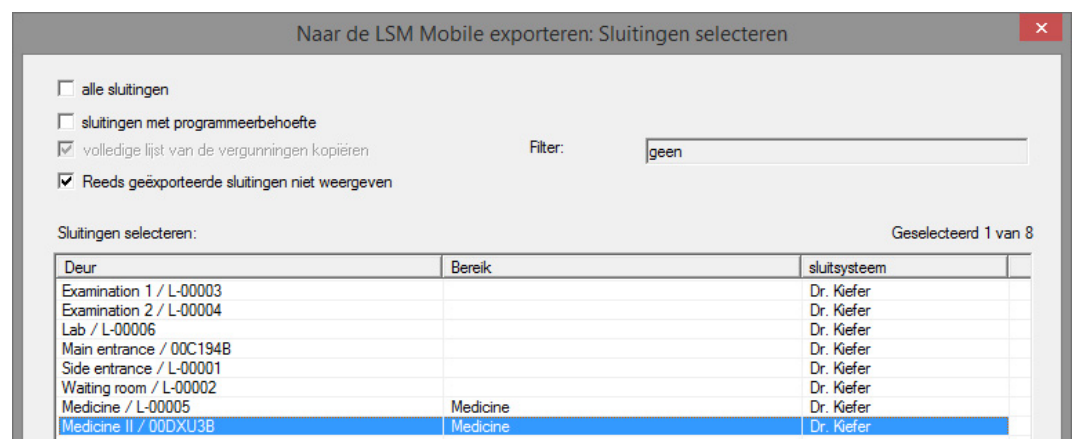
Naar de LSM Mobile exporteren: Sluitingen selecteren

×

alle sluitingen

sluitingen met programmeerbehoefte

volledige lijst van de vergunningen kopiëren

Filter: geen

Reeds geëxporteerde sluitingen niet weergeven

Sluitingen selecteren:

Geselecteerd 1 van 8

| Deur | Bereik | sluitsysteem |
|---|---|---|
| Examination 1 / L-00003 | | Dr. Kiefer |
| Examination 2 / L-00004 | | Dr. Kiefer |
| Lab / L-00006 | | Dr. Kiefer |
| Main entrance / 00C194B | | Dr. Kiefer |
| Side entrance / L-00001 | | Dr. Kiefer |
| Waiting room / L-00002 | | Dr. Kiefer |
| Medicine / L-00005 | Medicine | Dr. Kiefer |
| Medicine II / 00DXU3B | Medicine | Dr. Kiefer |